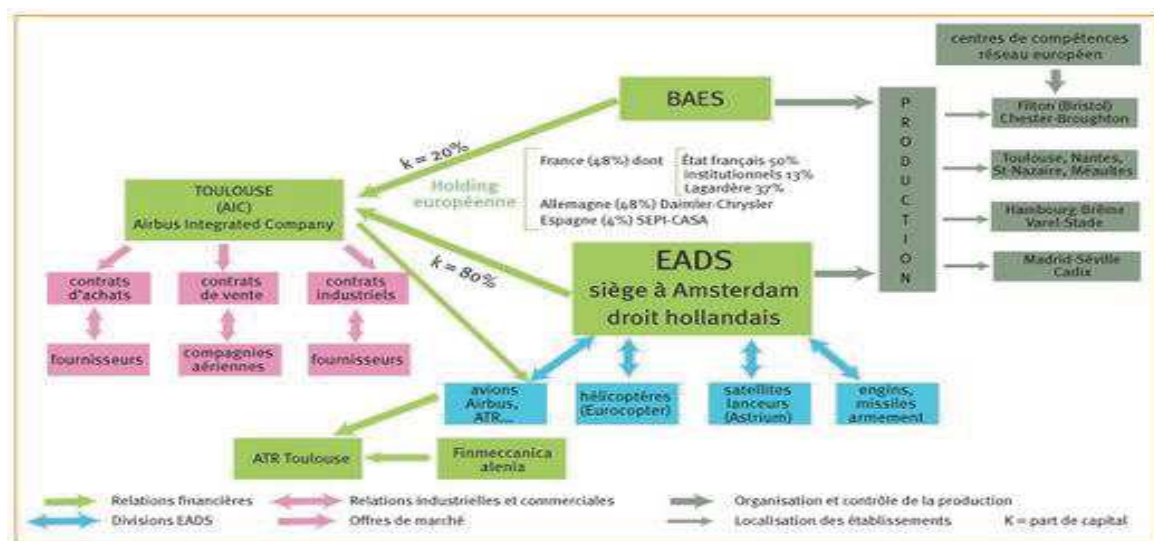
centres de compétences réseau européen

BAES

P R O D U C T I O N

Filton (Bristol) Chester-Broughton

Toulouse, Nantes, St-Nazaire, Méaultes

Hambourg-Brême Varel-Stade

Madrid-Séville Cadix

k = 20%

TOULOUSE (AIC) Airbus Integrated Company

France (48%) dont
État français 50%
institutionnels 13%
Lagardère 37%
Allemagne (48%) Daimler-Chrysler
Espagne (4%) SEPI-CASA

Holding européenne

k = 80%

EADS
siège à Amsterdam
droit hollandais

contrats d'achats

contrats de vente

contrats industriels

fournisseurs

compagnies aériennes

fournisseurs

avions Airbus, ATR...

hélicoptères (Eurocopter)

satellites lanceurs (Astrium)

engins, missiles armement

ATR Toulouse

Finmeccanica alenia

Relations financières
Relations industrielles et commerciales
Organisation et contrôle de la production
Divisions EADS
Offres de marché
Localisation des établissements
K = part de capital